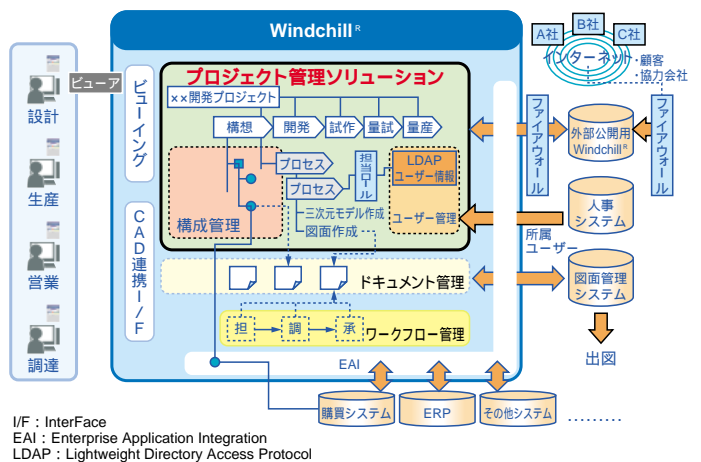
Windchill®

設計
生産
営業
調達

ビューア
ビューイング
CAD連携I/F

プロジェクト管理ソリューション
××開発プロジェクト
構想
開発
試作
量試
量産
プロセス
プロセス
担当ロール
LDAP ユーザー情報
三次元モデル作成
図面作成
構成管理
ユーザー管理
ドキュメント管理
担
調
承
ワークフロー管理
EAI

A社
B社
C社
インターネット
・顧客
・協力会社
ファイアウォール
外部公開用 Windchill®
ファイアウォール
人事システム
所属ユーザー
図面管理システム
出図
購買システム
ERP
その他システム
………

I/F：InterFace
EAI：Enterprise Application Integration
LDAP：Lightweight Directory Access Protocol